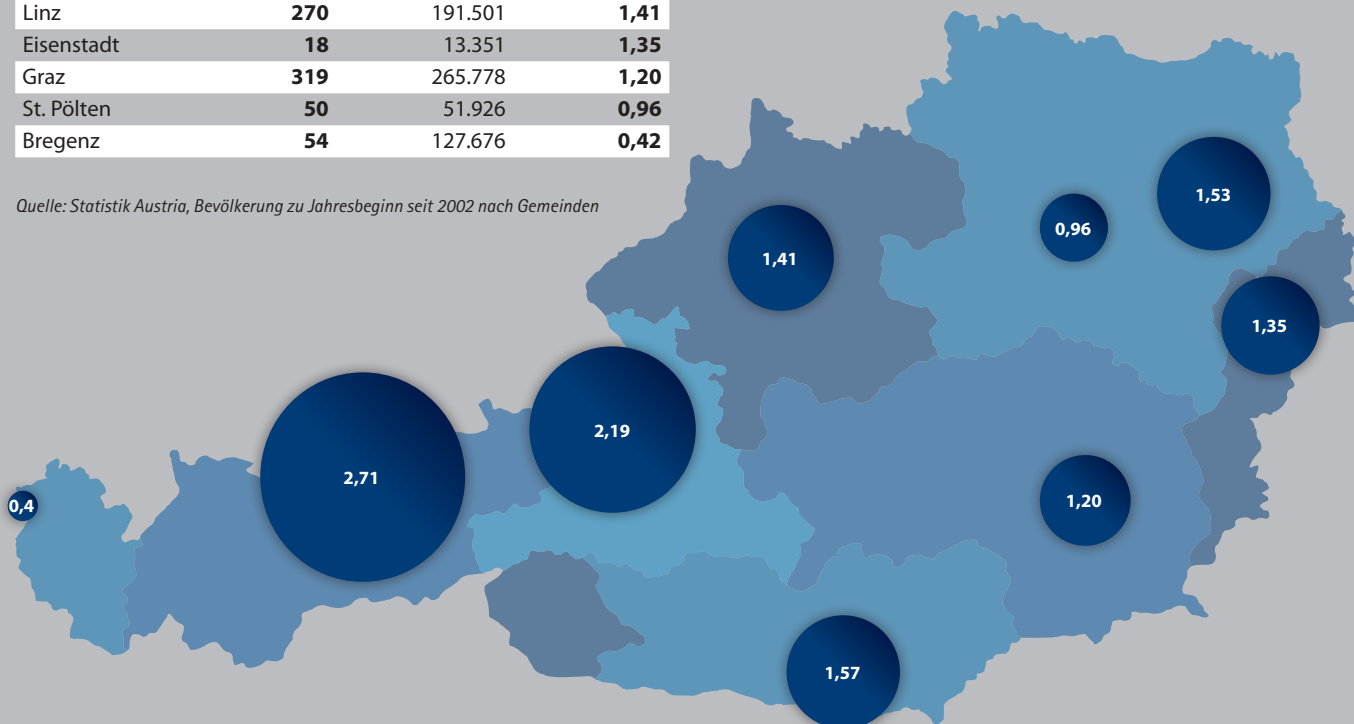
| Linz | **270** | 191.501 | **1,41** |
|---|---|---|---|
| Eisenstadt | **18** | 13.351 | **1,35** |
| Graz | **319** | 265.778 | **1,20** |
| St. Pölten | **50** | 51.926 | **0,96** |
| Bregenz | **54** | 127.676 | **0,42** |

Quelle: Statistik Austria, Bevölkerung zu Jahresbeginn seit 2002 nach Gemeinden

1,41

0,96

1,53

1,35

2,19

2,71

0,4

1,20

1,57